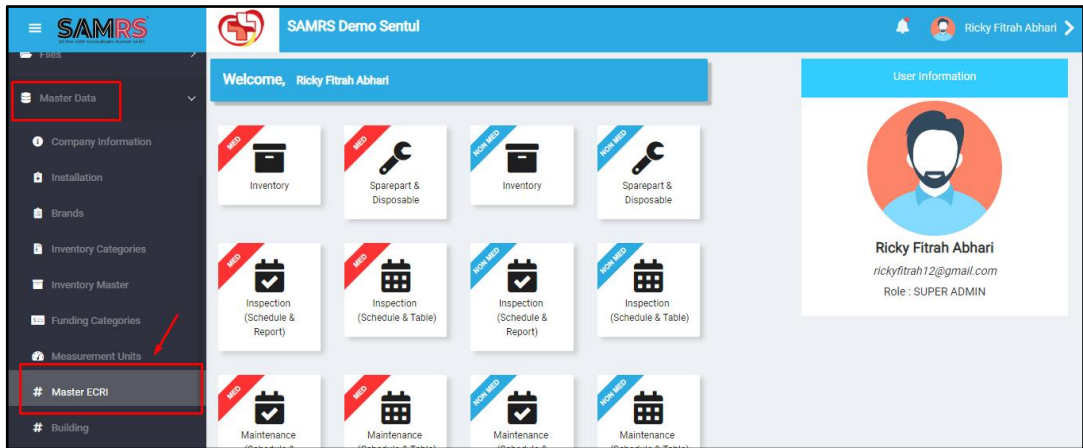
SAMRS

SAMRS Demo Sentul

Ricky Fitrah Abhari

Files

Master Data

Company Information

Installation

Brands

Inventory Categories

Inventory Master

Funding Categories

Measurement Units

Master ECRI

Building

Welcome, Ricky Fitrah Abhari

MED
Inventory

MED
Sparepart & Disposable

NON MED
Inventory

NON MED
Sparepart & Disposable

MED
Inspection (Schedule & Report)

MED
Inspection (Schedule & Table)

NON MED
Inspection (Schedule & Report)

NON MED
Inspection (Schedule & Table)

MED
Maintenance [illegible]

MED
Maintenance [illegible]

NON MED
Maintenance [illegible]

NON MED
Maintenance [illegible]

User Information

Ricky Fitrah Abhari

rickyfitrah12@gmail.com

Role : SUPER ADMIN